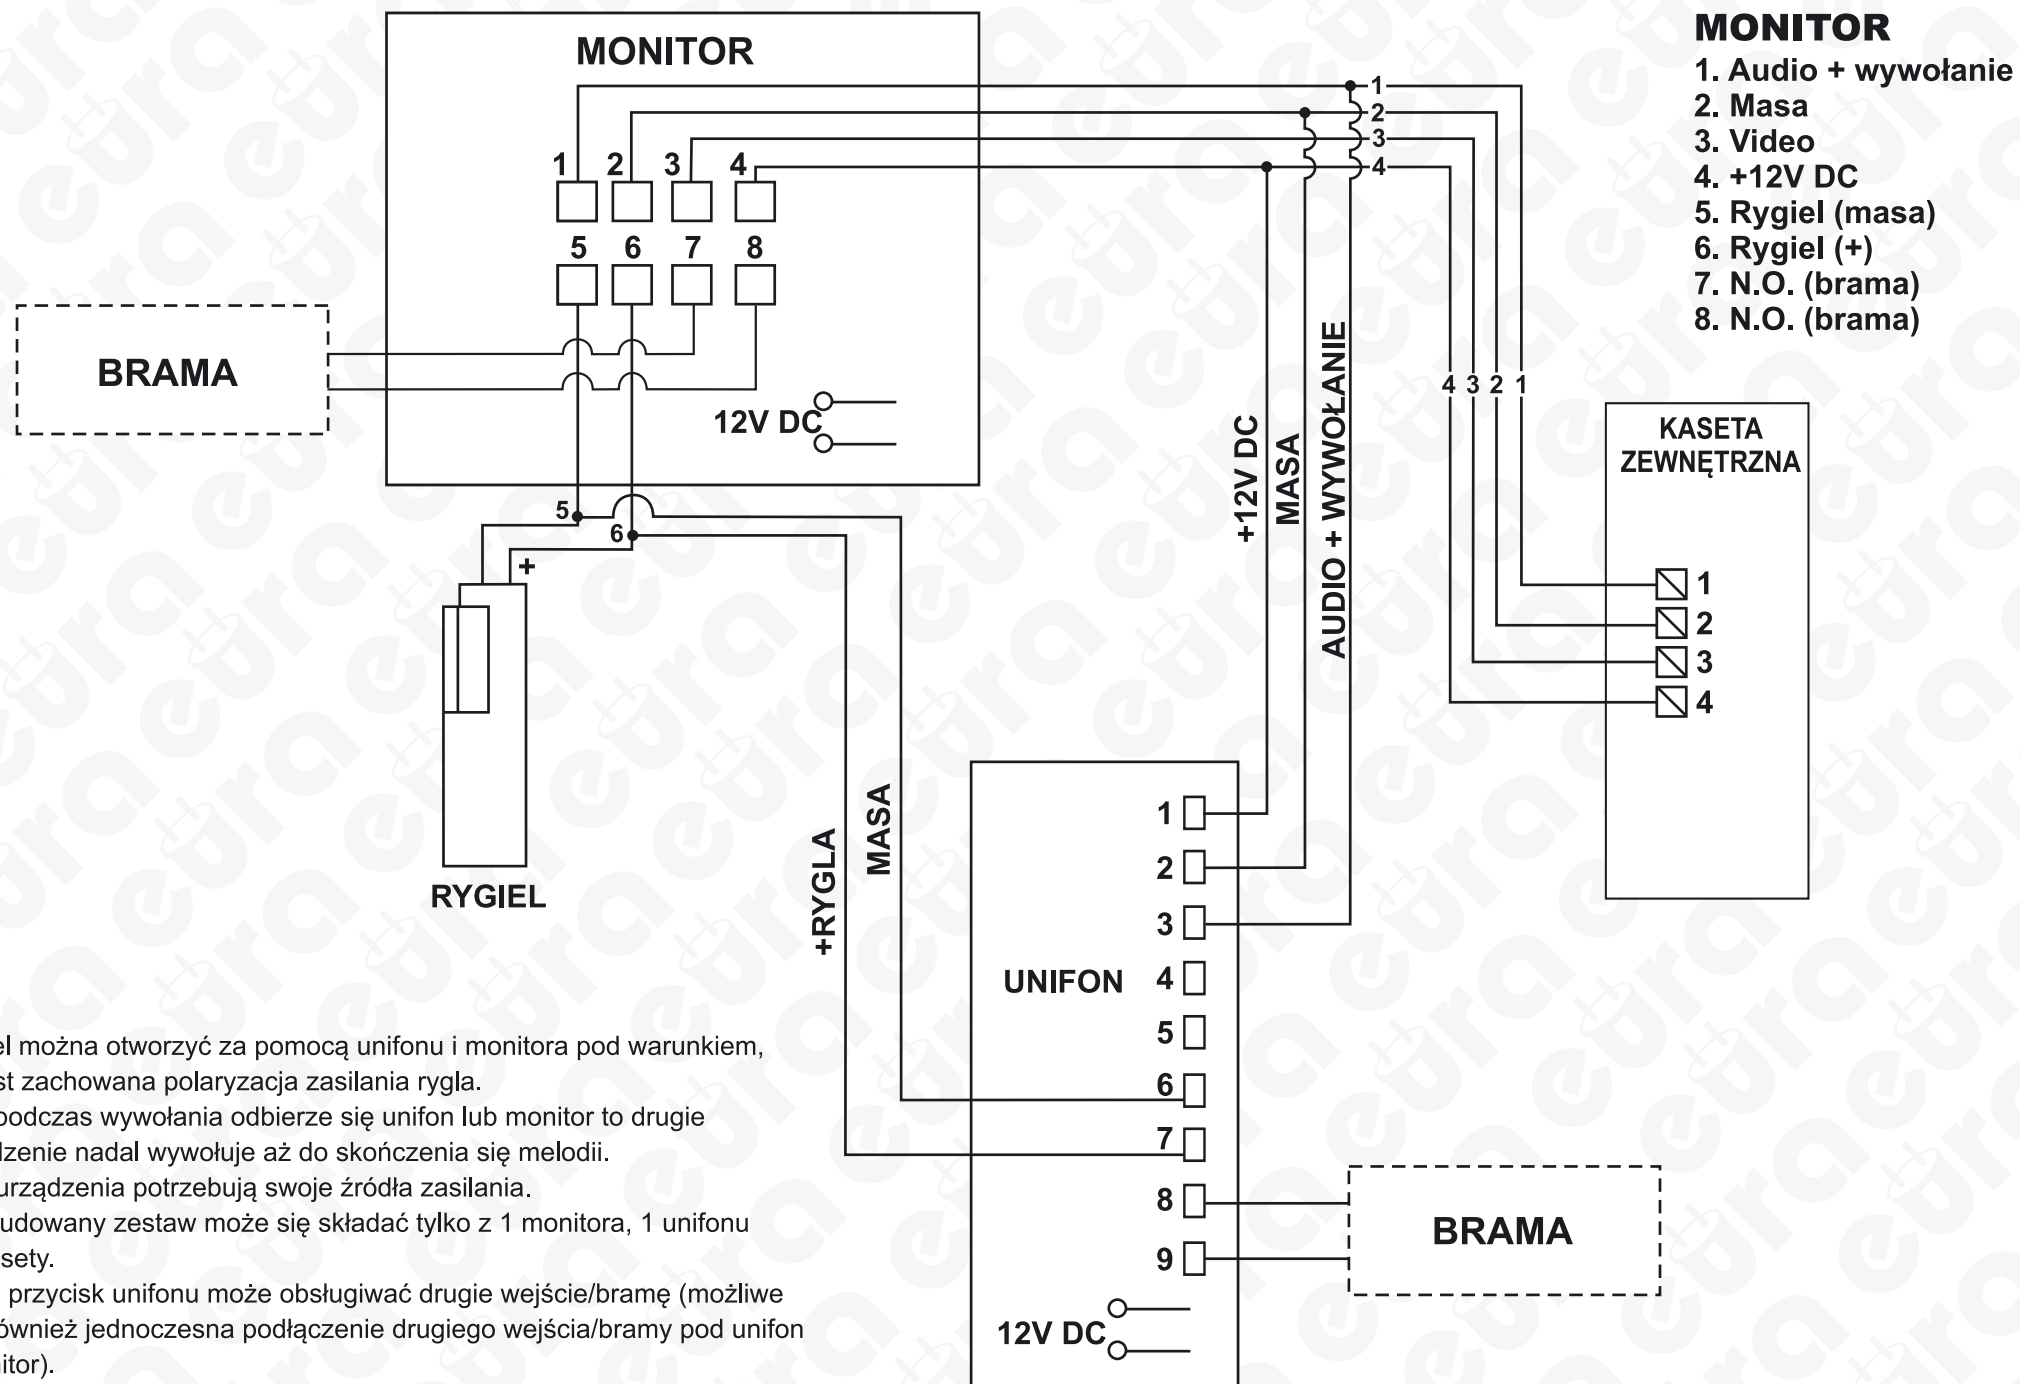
MONITOR

1 2 3 4

5 6 7 8

BRAMA

12V DC

5

6

+

RYGIEL

MASA

+RYGLA

+12V DC

MASA

AUDIO + WYWOŁANIE

1 2 3 4

4 3 2 1

MONITOR
1. Audio + wywołanie
2. Masa
3. Video
4. +12V DC
5. Rygiel (masa)
6. Rygiel (+)
7. N.O. (brama)
8. N.O. (brama)

KASETA ZEWNĘTRZNA

1
2
3
4

UNIFON

1
2
3
4
5
6
7
8
9

12V DC

BRAMA

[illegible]el można otworzyć za pomocą unifonu i monitora pod warunkiem, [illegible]st zachowana polaryzacja zasilania rygla.

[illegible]podczas wywołania odbierze się unifon lub monitor to drugie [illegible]dzenie nadal wywołuje aż do skończenia się melodii.

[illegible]urządzenia potrzebują swoje źródła zasilania.

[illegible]udowany zestaw może się składać tylko z 1 monitora, 1 unifonu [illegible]sety.

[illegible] przycisk unifonu może obsługiwać drugie wejście/bramę (możliwe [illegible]ównież jednoczesna podłączenie drugiego wejścia/bramy pod unifon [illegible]itor).